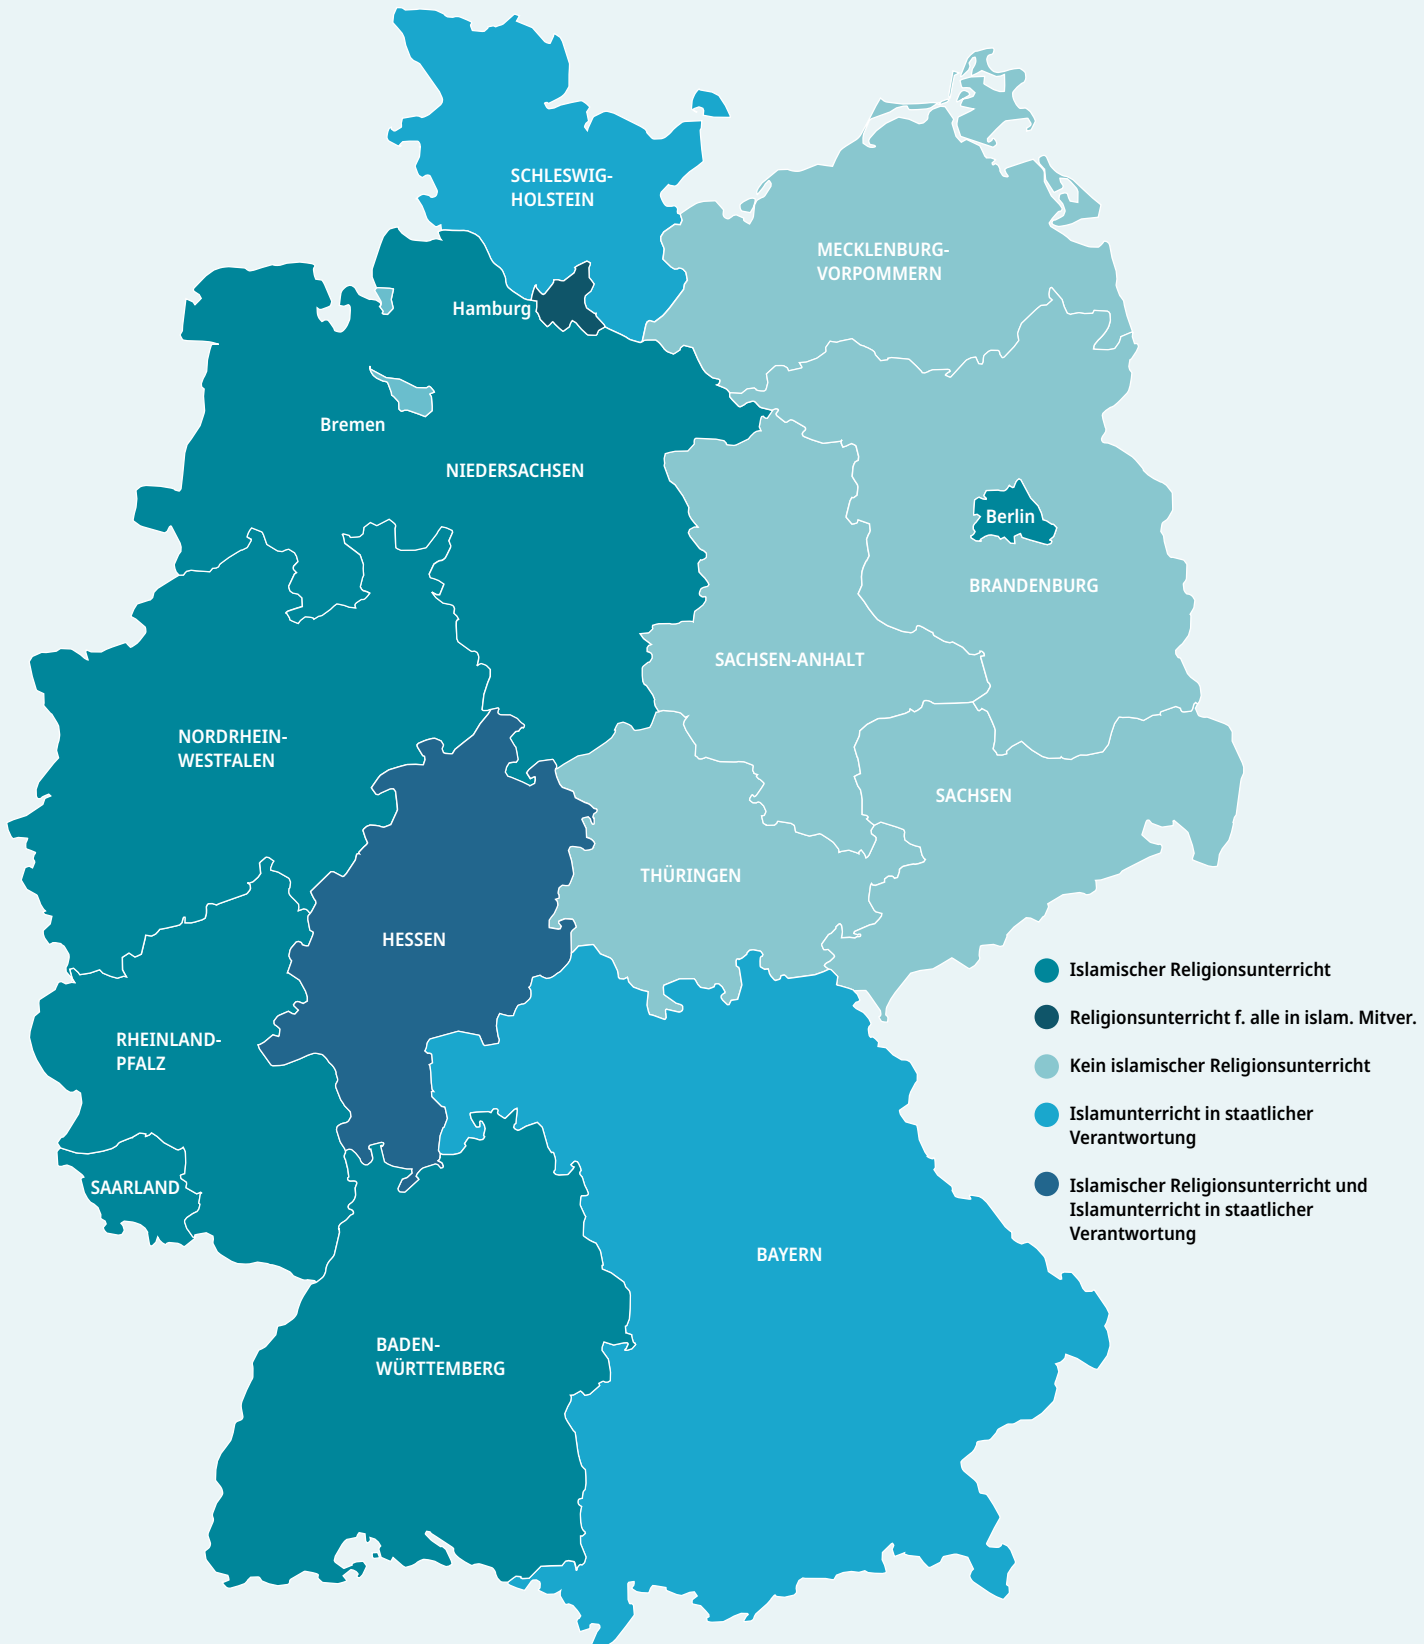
SCHLESWIG-HOLSTEIN

MECKLENBURG-VORPOMMERN

Hamburg

Bremen

NIEDERSACHSEN

Berlin

BRANDENBURG

SACHSEN-ANHALT

NORDRHEIN-WESTFALEN

SACHSEN

THÜRINGEN

HESSEN

RHEINLAND-PFALZ

SAARLAND

BAYERN

BADEN-WÜRTTEMBERG

Islamischer Religionsunterricht

Religionsunterricht f. alle in islam. Mitver.

Kein islamischer Religionsunterricht

Islamunterricht in staatlicher Verantwortung

Islamischer Religionsunterricht und Islamunterricht in staatlicher Verantwortung